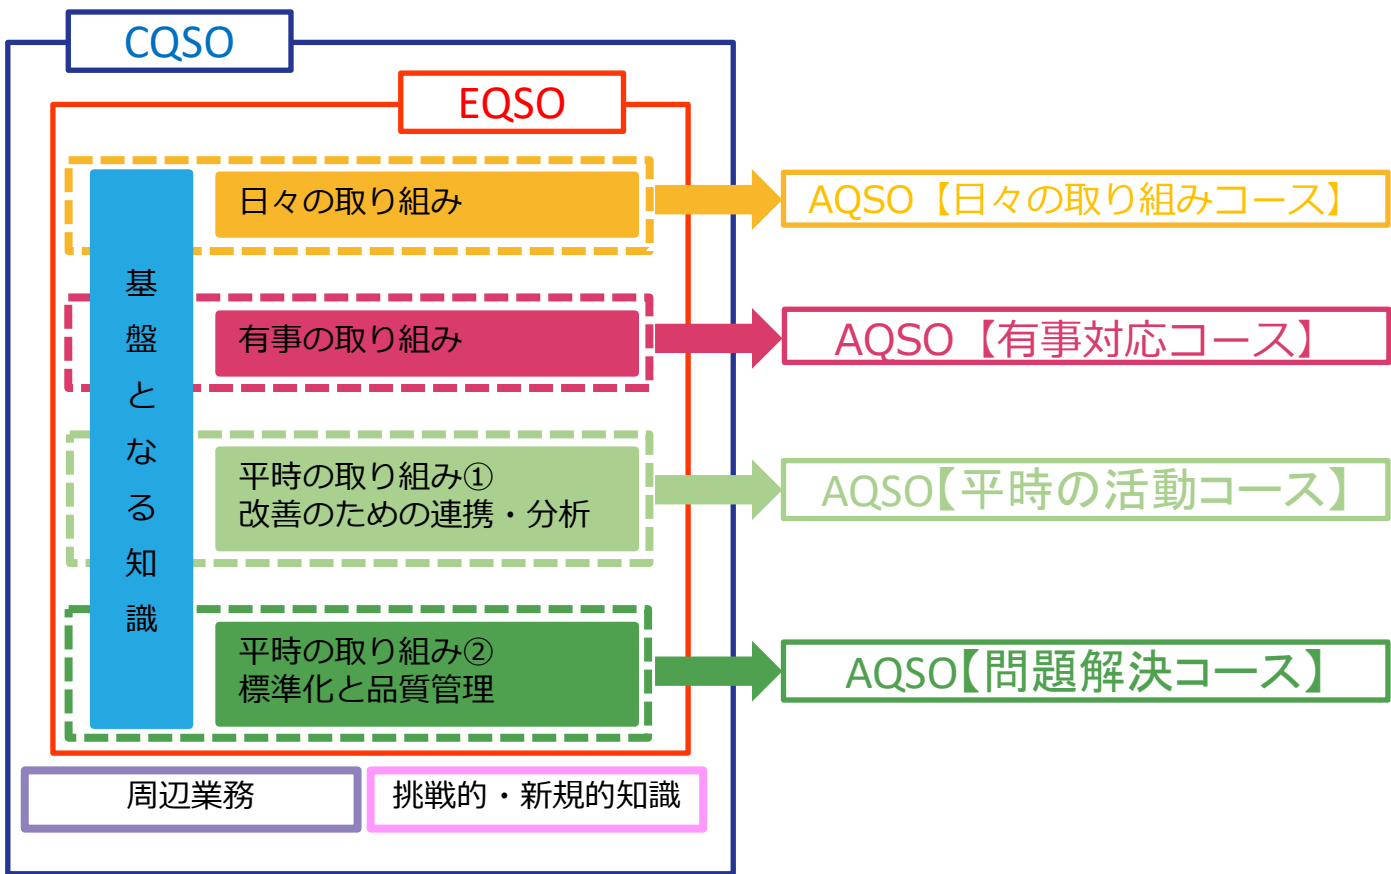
CQSO

EQSO

基盤となる知識

日々の取り組み

有事の取り組み

平時の取り組み①
改善のための連携・分析

平時の取り組み②
標準化と品質管理

AQSO【日々の取り組みコース】

AQSO【有事対応コース】

AQSO【平時の活動コース】

AQSO【問題解決コース】

周辺業務

挑戦的・新規的知識